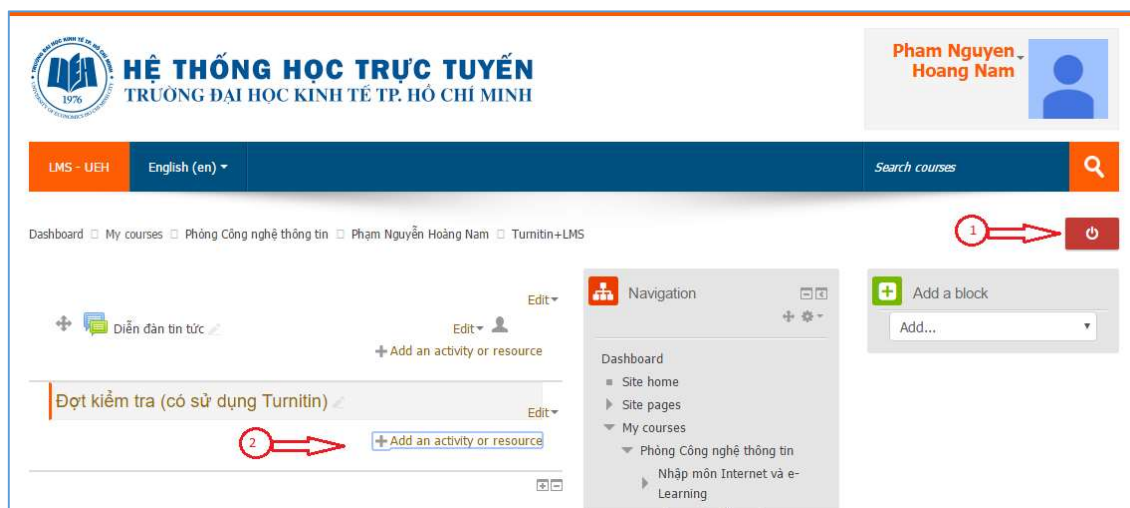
HỆ THỐNG HỌC TRỰC TUYẾN
TRƯỜNG ĐẠI HỌC KINH TẾ TP. HỒ CHÍ MINH

1976

Pham Nguyen Hoang Nam

LMS - UEH English (en)

Search courses

Dashboard My courses Phòng Công nghệ thông tin Phạm Nguyễn Hoàng Nam Turnitin+LMS

1

Edit

Diễn đàn tin tức

Edit

+ Add an activity or resource

Đợt kiểm tra (có sử dụng Turnitin)

Edit

2

+ Add an activity or resource

Navigation

Dashboard
Site home
Site pages
My courses
Phòng Công nghệ thông tin
Nhập môn Internet và e-Learning

Add a block

Add...